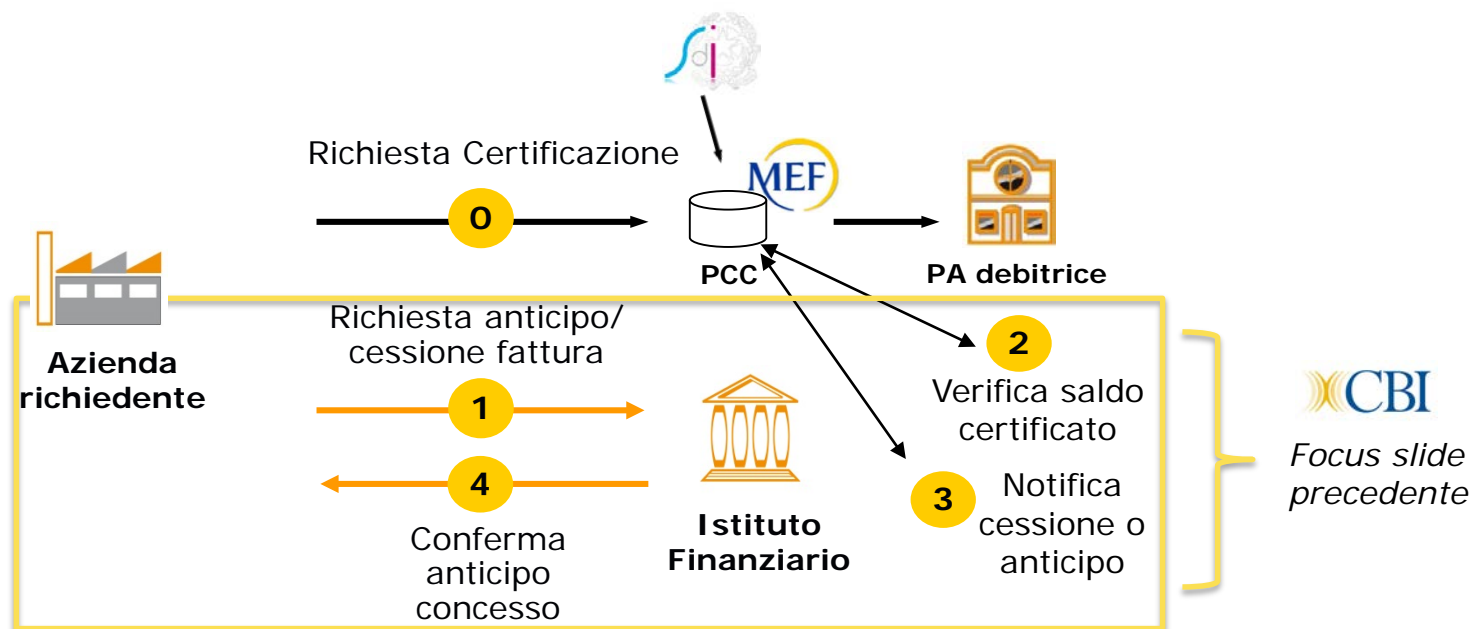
sdi

Richiesta Certificazione

0

MEF

PCC

PA debitrice

Azienda richiedente

Richiesta anticipo/ cessione fattura

1

4

Conferma anticipo concesso

Istituto Finanziario

2

Verifica saldo certificato

3

Notifica cessione o anticipo

CBI

Focus slide precedente